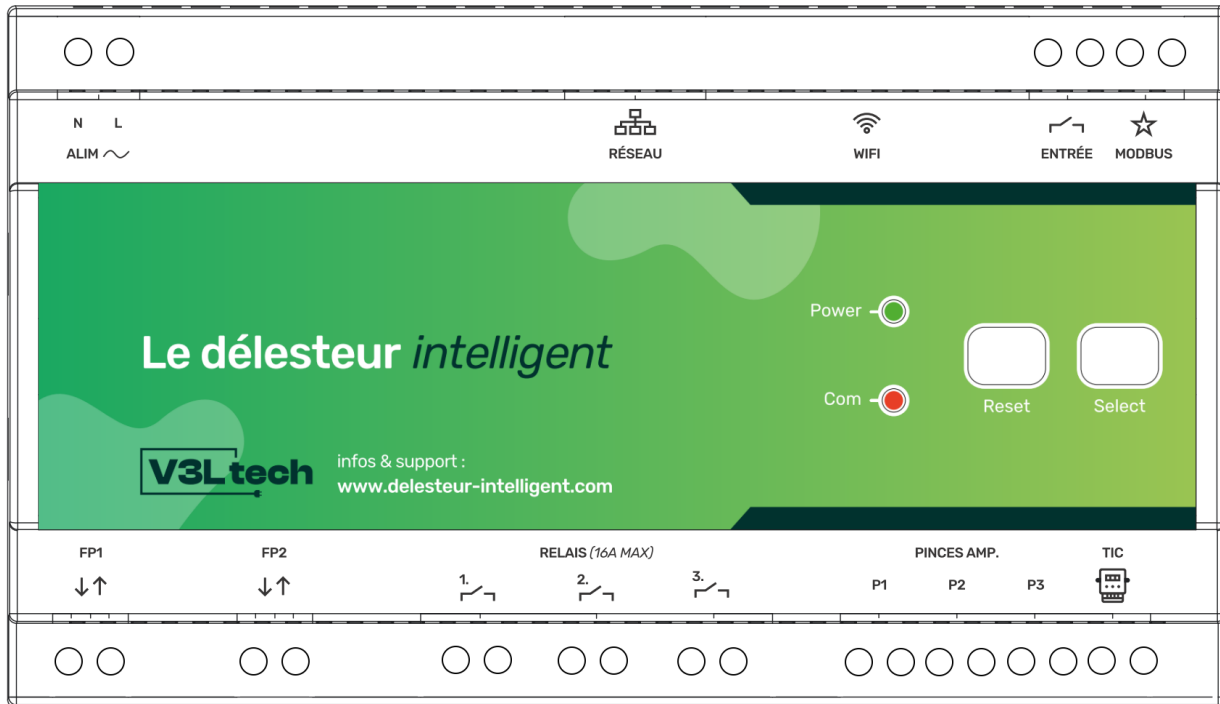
N L
ALIM ~

RÉSEAU

WIFI

ENTRÉE

MODBUS

Le délesteur intelligent

Power

Com

Reset

Select

V3Ltech

infos & support :
www.delesteur-intelligent.com

FP1
↓↑

FP2
↓↑

RELAIS (16A MAX)

1.

2.

3.

PINCES AMP.

P1

P2

P3

TIC